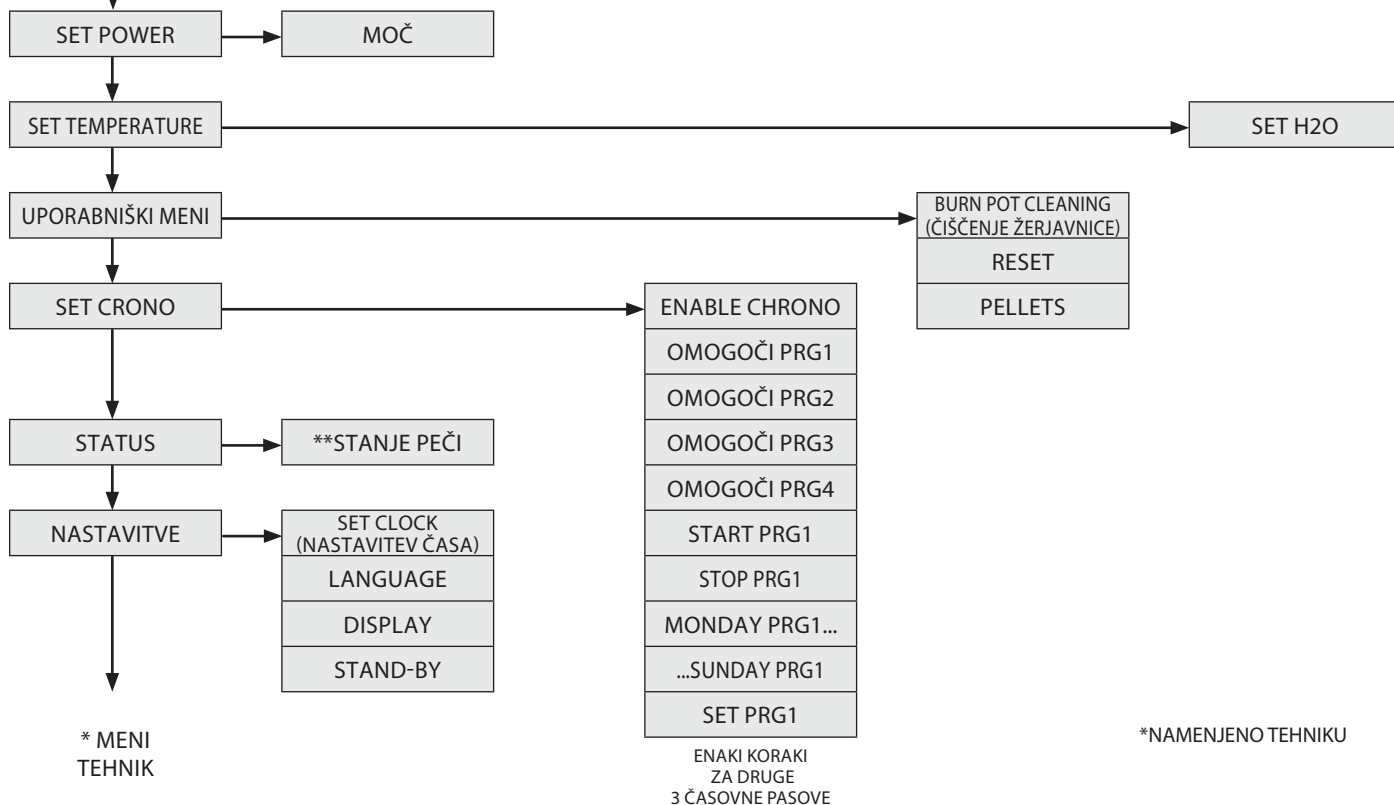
SET POWER

MOČ

SET TEMPERATURE

SET H2O

UPORABNIŠKI MENI

BURN POT CLEANING (ČIŠČENJE ŽERJAVNICE)

RESET

PELLETS

SET CRONO

ENABLE CHRONO

OMOGOČI PRG1

OMOGOČI PRG2

OMOGOČI PRG3

OMOGOČI PRG4

START PRG1

STOP PRG1

MONDAY PRG1...

...SUNDAY PRG1

SET PRG1

ENAKI KORAKI ZA DRUGE 3 ČASOVNE PASOVE

STATUS

**STANJE PEČI

NASTAVITVE

SET CLOCK (NASTAVITEV ČASA)

LANGUAGE

DISPLAY

STAND-BY

* MENI TEHNIK

*NAMENJENO TEHNIKU